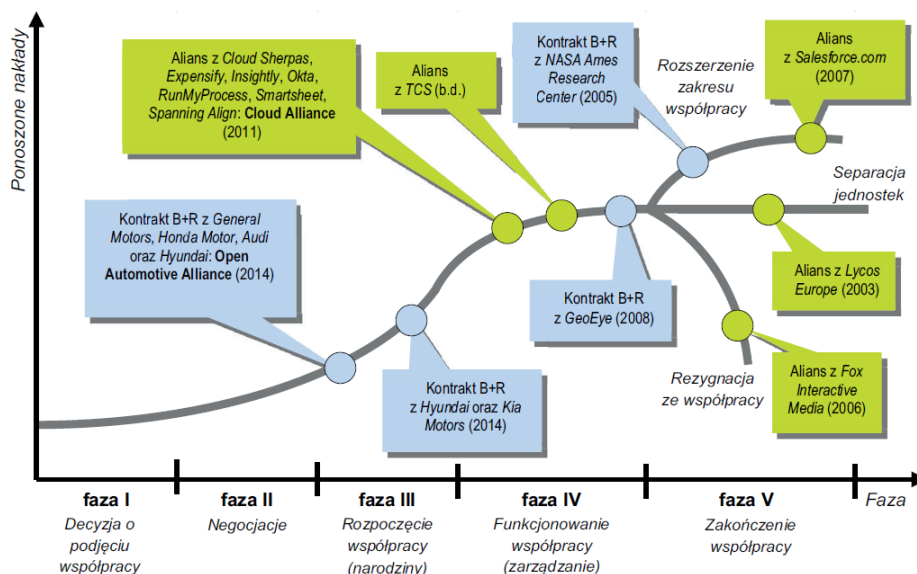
Ponoszone nakłady

Alians z Cloud Sherpas, Expensify, Insightly, Okta, RunMyProcess, Smartsheet, Spanning Align: Cloud Alliance (2011)

Alians z TCS (b.d.)

Kontrakt B+R z NASA Ames Research Center (2005)

Rozszerzenie zakresu współpracy

Alians z Salesforce.com (2007)

Separacja jednostek

Kontrakt B+R z General Motors, Honda Motor, Audi oraz Hyundai: Open Automotive Alliance (2014)

Kontrakt B+R z GeoEye (2008)

Alians z Lycos Europe (2003)

Kontrakt B+R z Hyundai oraz Kia Motors (2014)

Rezygnacja ze współpracy

Alians z Fox Interactive Media (2006)

faza I
Decyzja o podjęciu współpracy

faza II
Negocjacje

faza III
Rozpoczęcie współpracy (narodziny)

faza IV
Funkcjonowanie współpracy (zarządzanie)

faza V
Zakończenie współpracy

Faza